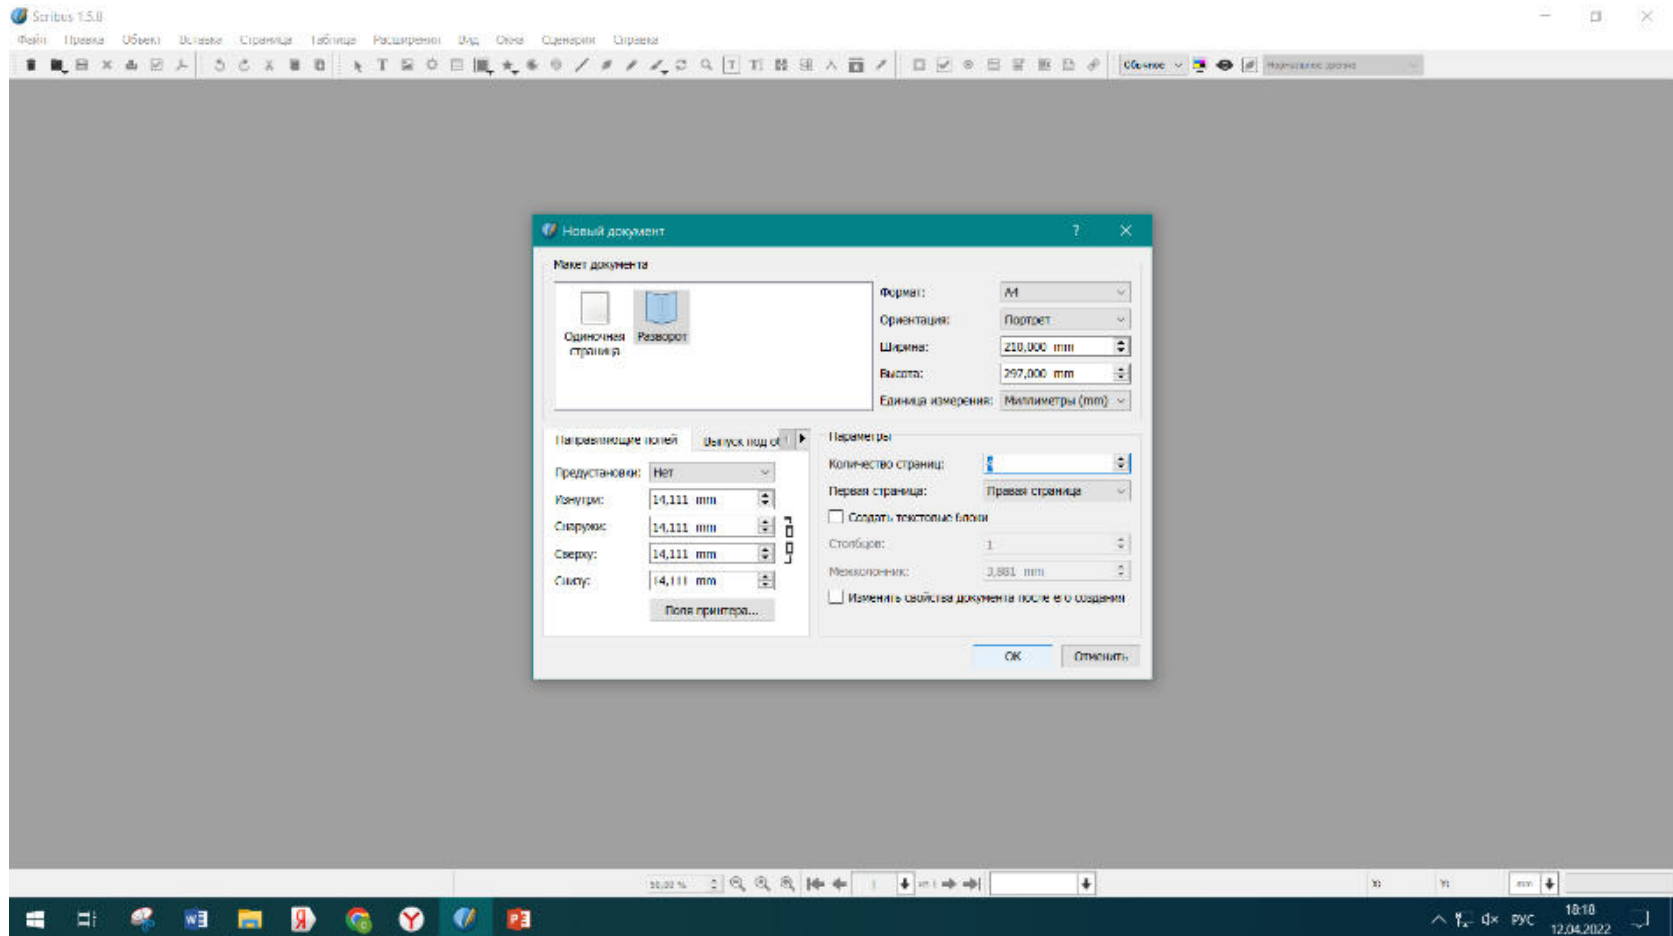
Scribus 1.5.8

Файл Правка Объект Вставка Страница Таблица Расширенно Вид Окна Сценарии Справка

Обычное

Новый документ

Макет документа

Одиночная страница

Разворот

Формат: A4

Ориентация: Портрет

Ширина: 210,000 mm

Высота: 297,000 mm

Единица измерения: Миллиметры (mm)

Направляющие полей

Выпуск под об

Предустановки: Нет

Изнутри: 14,111 mm

Снаружи: 14,111 mm

Сверху: 14,111 mm

Снизу: 14,111 mm

Поля принтера...

Параметры

Количество страниц: 1

Первая страница: Правая страница

Создать текстовые блоки

Столбцов: 1

Межколонник: 3,881 mm

Изменить свойства документа после его создания

OK

Отменить

РУС

18:18

12.04.2022